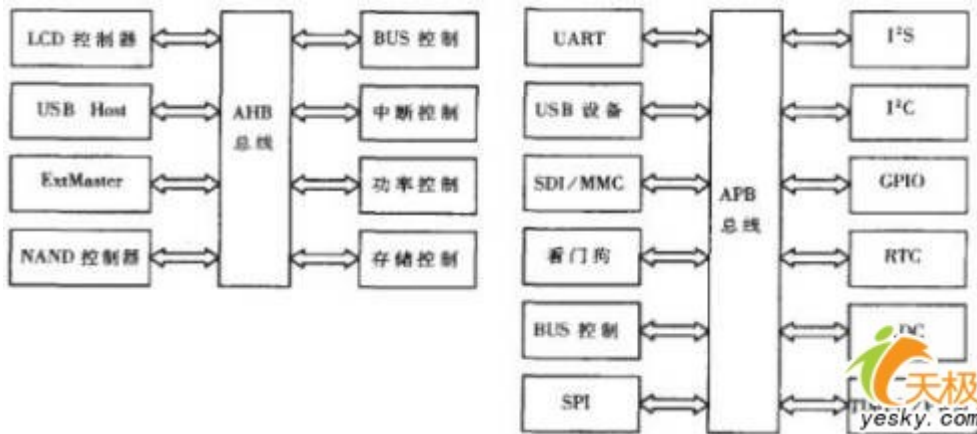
LCD 控制器

USB Host

ExtMaster

NAND 控制器

AHB 总线

BUS 控制

中断控制

功率控制

存储控制

UART

USB 设备

SDI/MMC

看门狗

BUS 控制

SPI

APB 总线

$I^2S$

$I^2C$

GPIO

RTC

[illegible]DC

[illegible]

天极 yesky.com